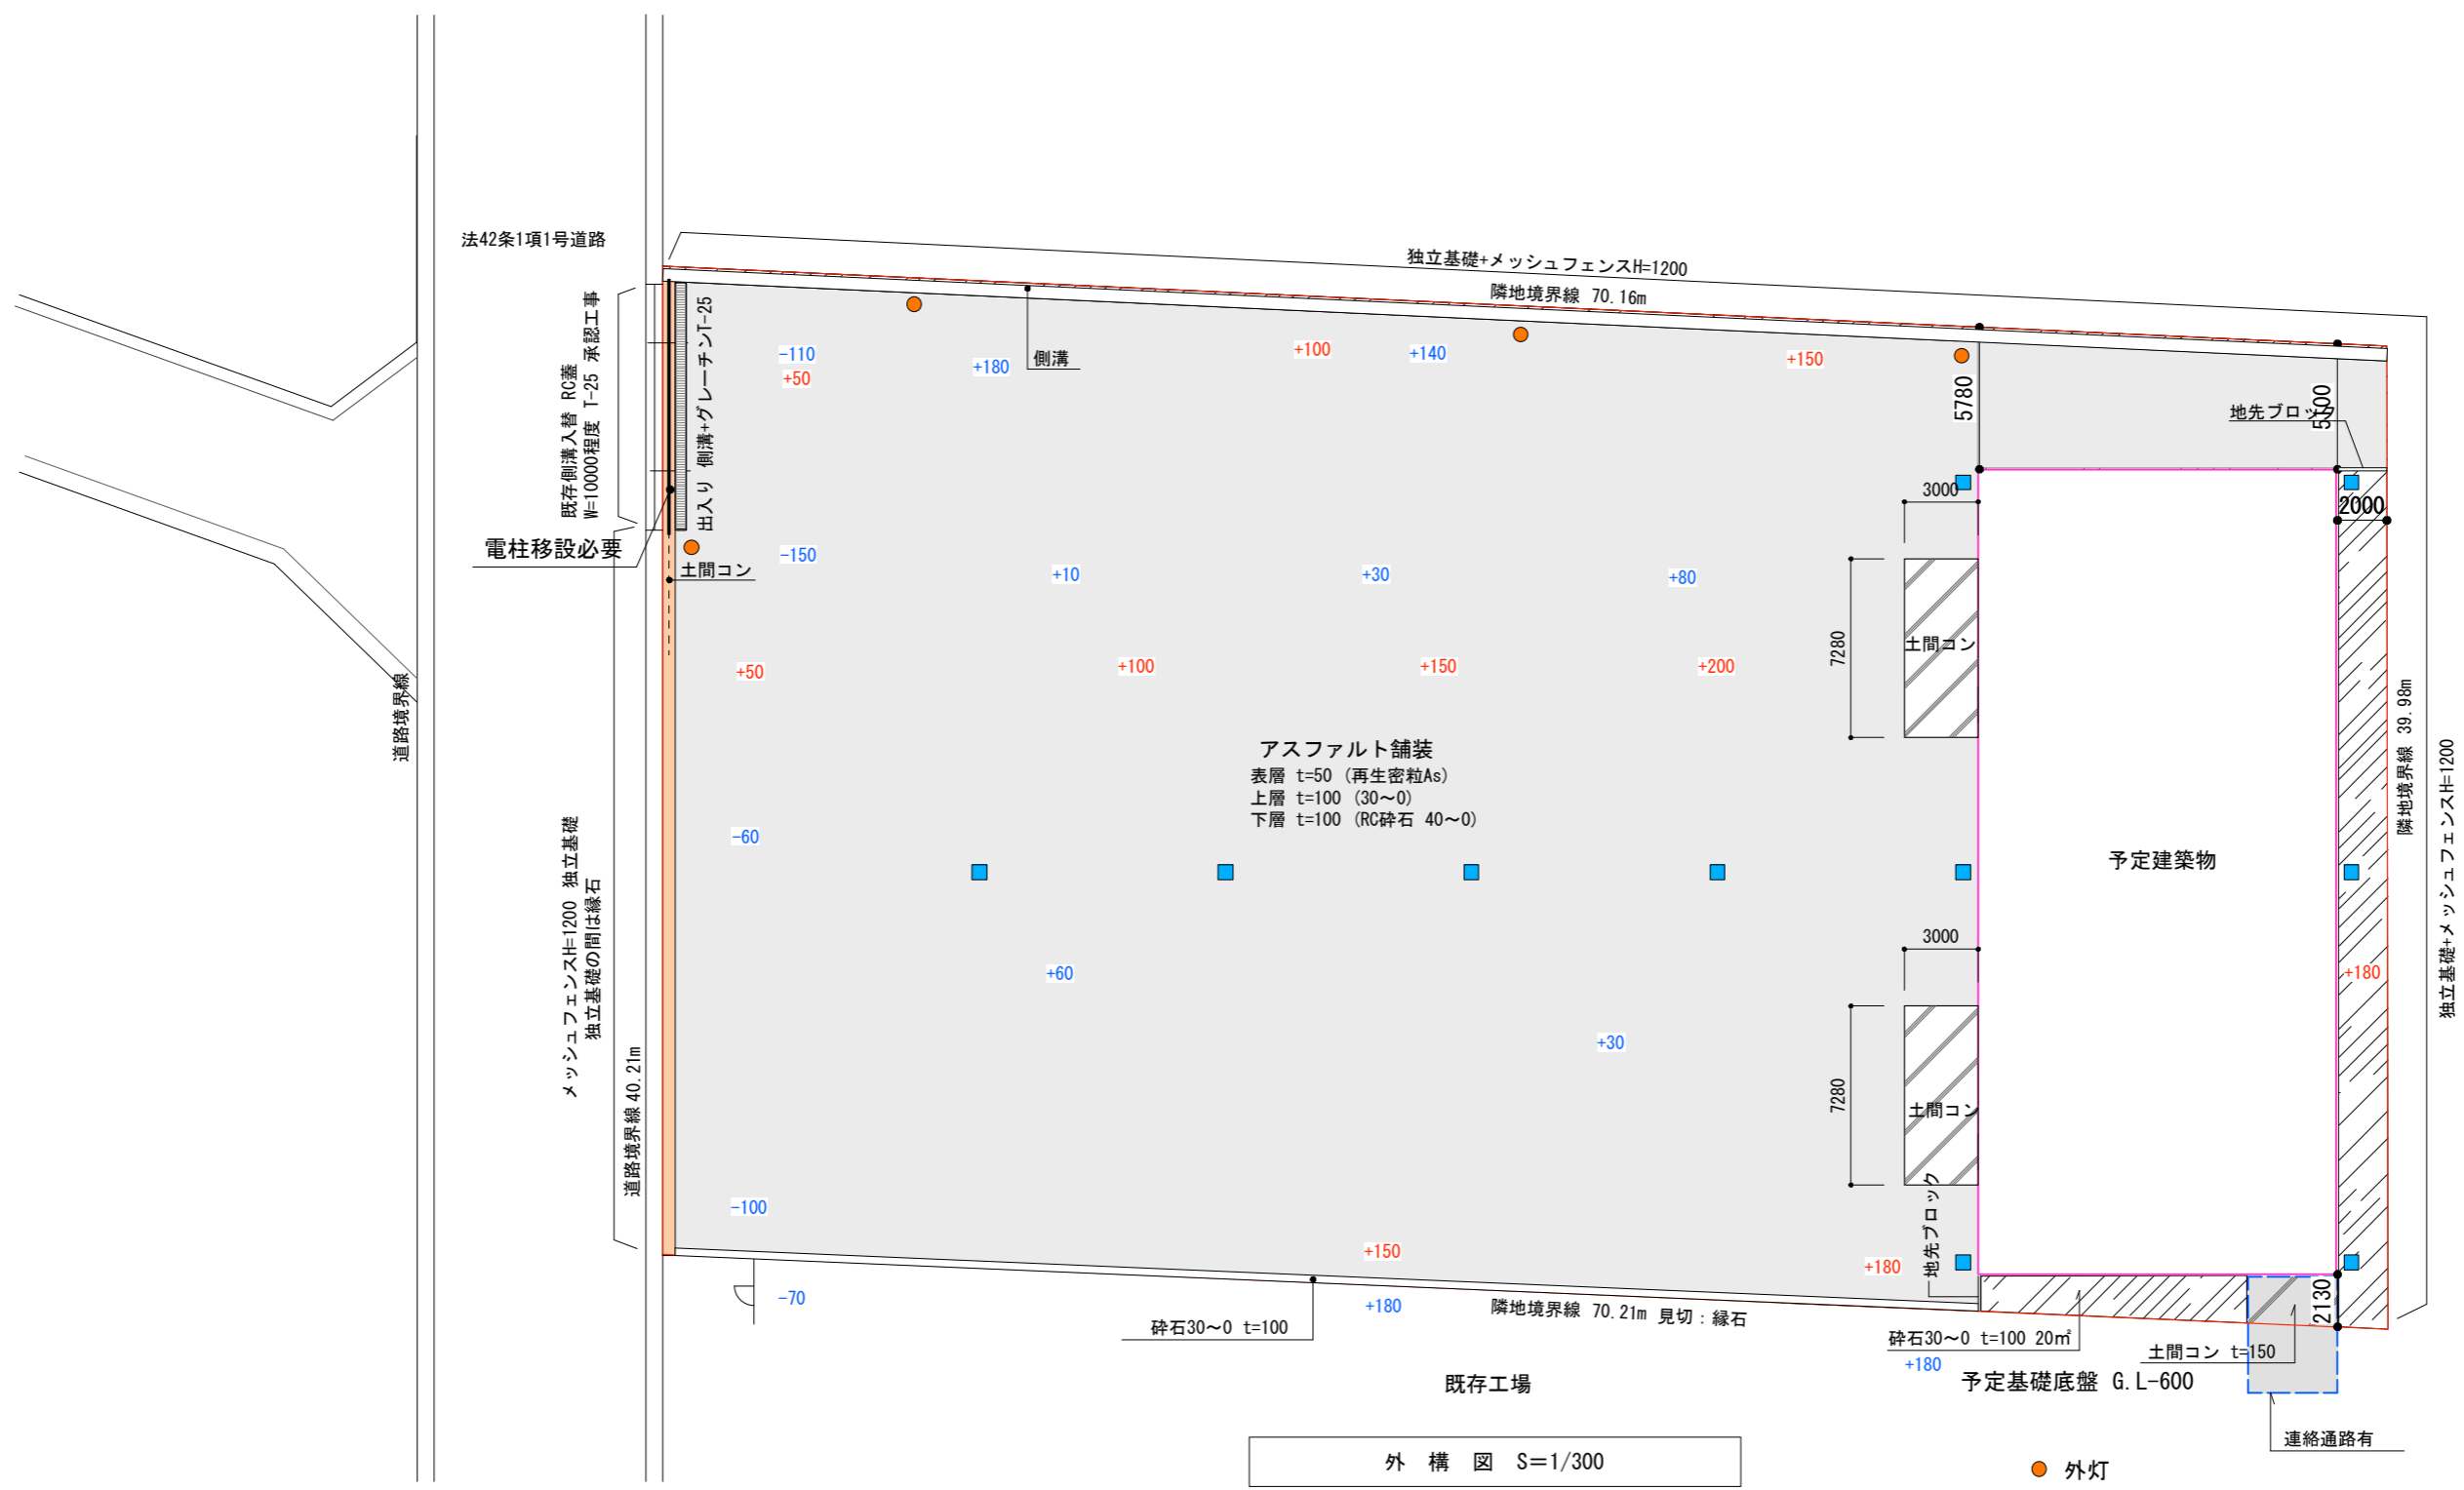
法42条1項1号道路

独立基礎+メッシュフェンスH=1200
隣地境界線 70.16m

既存側溝入替 RC蓋
W=10000程度 T-25 承認工事

出入り 側溝+グレーチンT-25

電柱移設必要

側溝

-110
+50
+180
+100
+140
+150
5780
5100
地先ブロック
3000
2000
土間コン
-150
+10
+30
+80
7280
土間コン
+50
+100
+150
+200

道路境界線

アスファルト舗装
表層 t=50 (再生密粒As)
上層 t=100 (30~0)
下層 t=100 (RC砕石 40~0)

メッシュフェンスH=1200 独立基礎
独立基礎の間は縁石

-60

予定建築物

隣地境界線 39.98m
独立基礎+メッシュフェンスH=1200

道路境界線 40.21m

+60
3000
+180
+30
7280
土間コン
地先ブロック
-100
+150
+180
2130
-70
+180
碎石30~0 t=100
隣地境界線 70.21m 見切:縁石
砕石30~0 t=100 20㎡
+180
土間コン t=150
予定基礎底盤 G.L-600
既存工場
連絡通路有
外 構 図 S=1/300
外灯